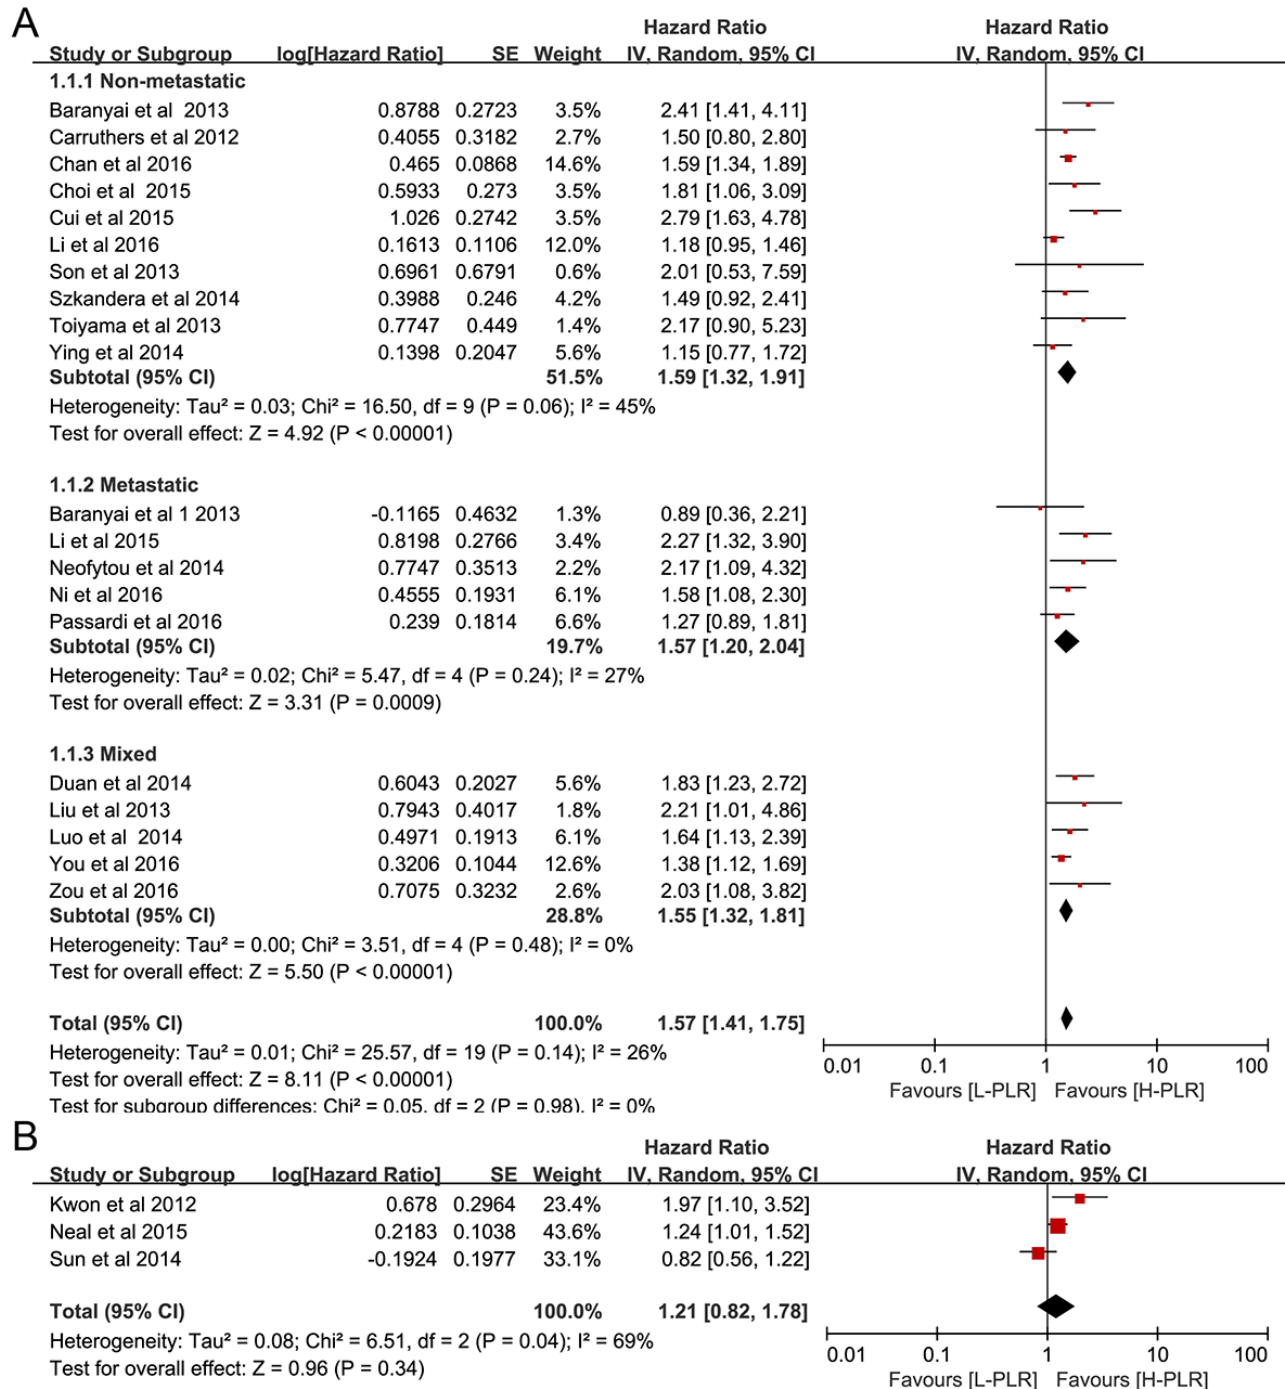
A

| Study or Subgroup | log[Hazard Ratio] | SE | Weight | Hazard Ratio IV, Random, 95% CI |
|---|---|---|---|---|
| **1.1.1 Non-metastatic** | | | | |
| Baranyai et al 2013 | 0.8788 | 0.2723 | 3.5% | 2.41 [1.41, 4.11] |
| Carruthers et al 2012 | 0.4055 | 0.3182 | 2.7% | 1.50 [0.80, 2.80] |
| Chan et al 2016 | 0.465 | 0.0868 | 14.6% | 1.59 [1.34, 1.89] |
| Choi et al 2015 | 0.5933 | 0.273 | 3.5% | 1.81 [1.06, 3.09] |
| Cui et al 2015 | 1.026 | 0.2742 | 3.5% | 2.79 [1.63, 4.78] |
| Li et al 2016 | 0.1613 | 0.1106 | 12.0% | 1.18 [0.95, 1.46] |
| Son et al 2013 | 0.6961 | 0.6791 | 0.6% | 2.01 [0.53, 7.59] |
| Szkandera et al 2014 | 0.3988 | 0.246 | 4.2% | 1.49 [0.92, 2.41] |
| Toiyama et al 2013 | 0.7747 | 0.449 | 1.4% | 2.17 [0.90, 5.23] |
| Ying et al 2014 | 0.1398 | 0.2047 | 5.6% | 1.15 [0.77, 1.72] |
| **Subtotal (95% CI)** | | | **51.5%** | **1.59 [1.32, 1.91]** |

Heterogeneity: Tau² = 0.03; Chi² = 16.50, df = 9 (P = 0.06); I² = 45%
Test for overall effect: Z = 4.92 (P < 0.00001)

| Study or Subgroup | log[Hazard Ratio] | SE | Weight | Hazard Ratio IV, Random, 95% CI |
|---|---|---|---|---|
| **1.1.2 Metastatic** | | | | |
| Baranyai et al 1 2013 | -0.1165 | 0.4632 | 1.3% | 0.89 [0.36, 2.21] |
| Li et al 2015 | 0.8198 | 0.2766 | 3.4% | 2.27 [1.32, 3.90] |
| Neofytou et al 2014 | 0.7747 | 0.3513 | 2.2% | 2.17 [1.09, 4.32] |
| Ni et al 2016 | 0.4555 | 0.1931 | 6.1% | 1.58 [1.08, 2.30] |
| Passardi et al 2016 | 0.239 | 0.1814 | 6.6% | 1.27 [0.89, 1.81] |
| **Subtotal (95% CI)** | | | **19.7%** | **1.57 [1.20, 2.04]** |

Heterogeneity: Tau² = 0.02; Chi² = 5.47, df = 4 (P = 0.24); I² = 27%
Test for overall effect: Z = 3.31 (P = 0.0009)

| Study or Subgroup | log[Hazard Ratio] | SE | Weight | Hazard Ratio IV, Random, 95% CI |
|---|---|---|---|---|
| **1.1.3 Mixed** | | | | |
| Duan et al 2014 | 0.6043 | 0.2027 | 5.6% | 1.83 [1.23, 2.72] |
| Liu et al 2013 | 0.7943 | 0.4017 | 1.8% | 2.21 [1.01, 4.86] |
| Luo et al 2014 | 0.4971 | 0.1913 | 6.1% | 1.64 [1.13, 2.39] |
| You et al 2016 | 0.3206 | 0.1044 | 12.6% | 1.38 [1.12, 1.69] |
| Zou et al 2016 | 0.7075 | 0.3232 | 2.6% | 2.03 [1.08, 3.82] |
| **Subtotal (95% CI)** | | | **28.8%** | **1.55 [1.32, 1.81]** |

Heterogeneity: Tau² = 0.00; Chi² = 3.51, df = 4 (P = 0.48); I² = 0%
Test for overall effect: Z = 5.50 (P < 0.00001)

**Total (95% CI)** **100.0%** **1.57 [1.41, 1.75]**
Heterogeneity: Tau² = 0.01; Chi² = 25.57, df = 19 (P = 0.14); I² = 26%
Test for overall effect: Z = 8.11 (P < 0.00001)
Test for subgroup differences: Chi² = 0.05, df = 2 (P = 0.98), I² = 0%

Hazard Ratio IV, Random, 95% CI
0.01 0.1 1 10 100
Favours [L-PLR] Favours [H-PLR]

B

| Study or Subgroup | log[Hazard Ratio] | SE | Weight | Hazard Ratio IV, Random, 95% CI |
|---|---|---|---|---|
| Kwon et al 2012 | 0.678 | 0.2964 | 23.4% | 1.97 [1.10, 3.52] |
| Neal et al 2015 | 0.2183 | 0.1038 | 43.6% | 1.24 [1.01, 1.52] |
| Sun et al 2014 | -0.1924 | 0.1977 | 33.1% | 0.82 [0.56, 1.22] |
| **Total (95% CI)** | | | **100.0%** | **1.21 [0.82, 1.78]** |

Heterogeneity: Tau² = 0.08; Chi² = 6.51, df = 2 (P = 0.04); I² = 69%
Test for overall effect: Z = 0.96 (P = 0.34)

Hazard Ratio IV, Random, 95% CI
0.01 0.1 1 10 100
Favours [L-PLR] Favours [H-PLR]